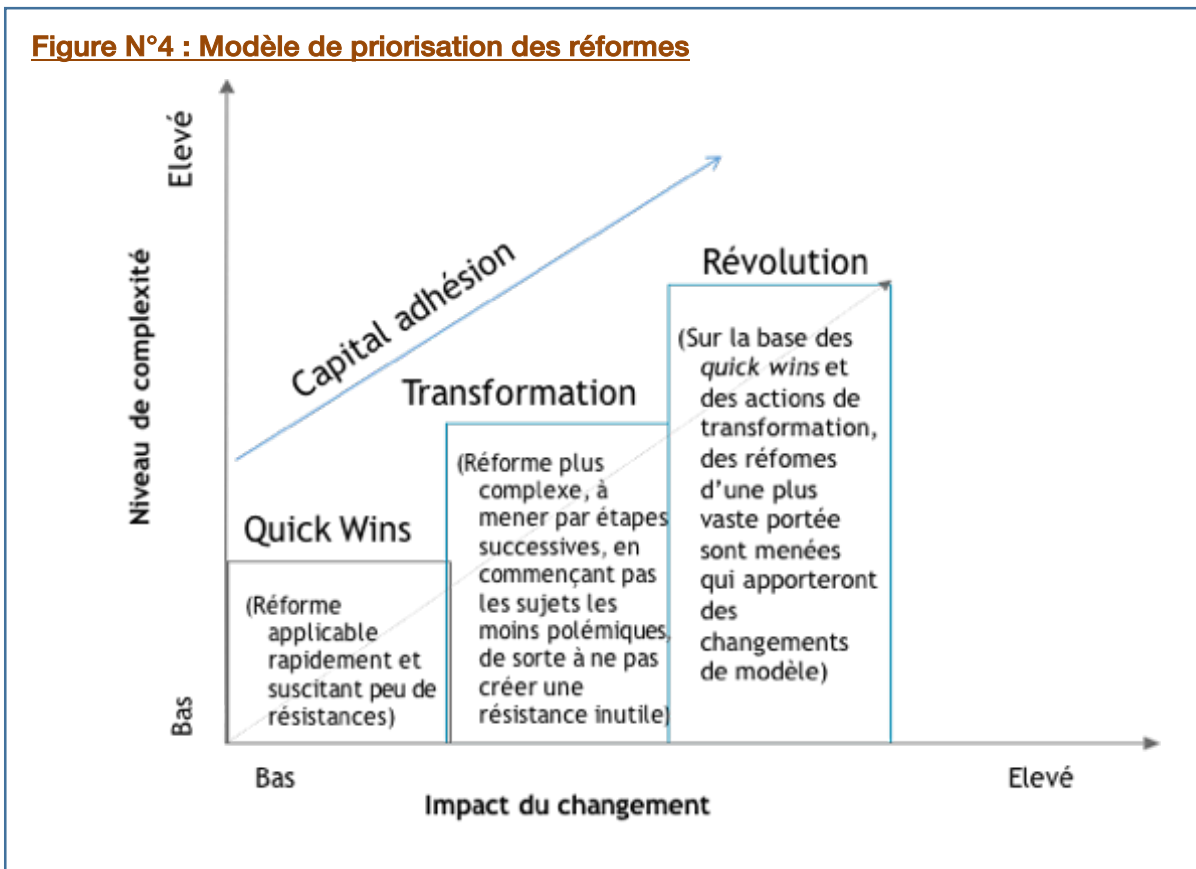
Figure N°4 : Modèle de priorisation des réformes

Elevé

Niveau de complexité

Bas

Capital adhésion

Révolution

(Sur la base des *quick wins* et des actions de transformation, des réfomes d'une plus vaste portée sont menées qui apporteront des changements de modèle)

Transformation

(Réforme plus complexe, à mener par étapes successives, en commençant pas les sujets les moins polémiques, de sorte à ne pas créer une résistance inutile)

Quick Wins

(Réforme applicable rapidement et suscitant peu de résistances)

Bas

Elevé

Impact du changement